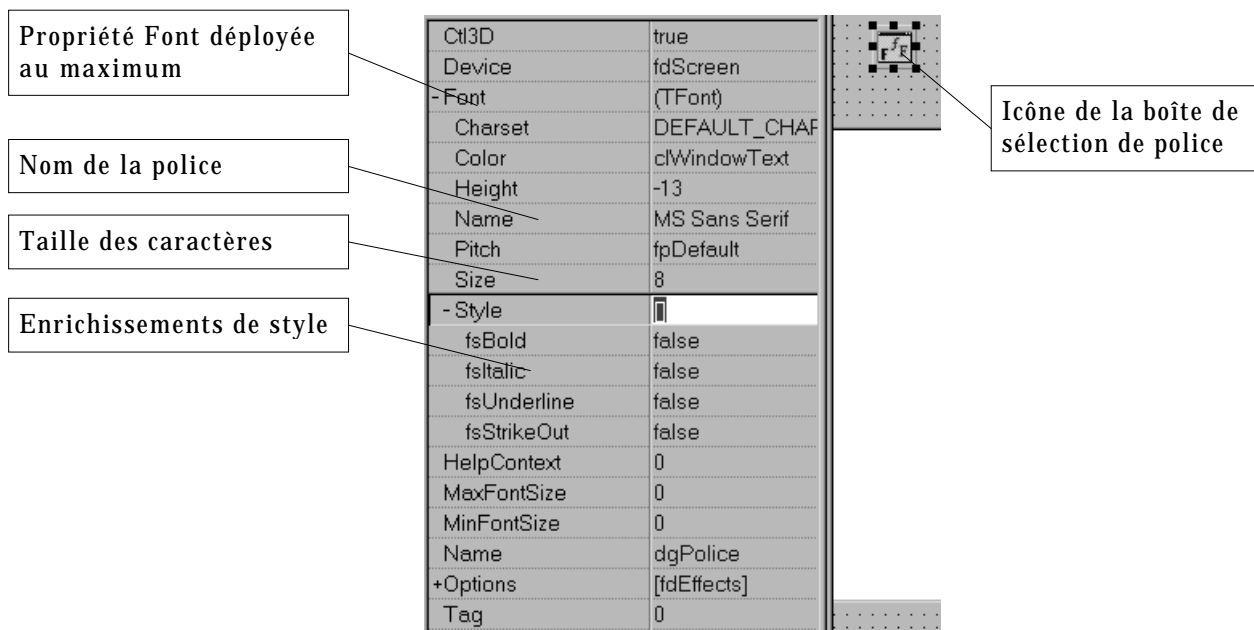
Propriété Font déployée au maximum

Nom de la police

Taille des caractères

Enrichissements de style

| Ctl3D | true |
|---|---|
| Device | fdScreen |
| -Font | (TFont) |
| Charset | DEFAULT_CHAF |
| Color | clWindowText |
| Height | -13 |
| Name | MS Sans Serif |
| Pitch | fpDefault |
| Size | 8 |
| -Style | [] |
| fsBold | false |
| fsItalic | false |
| fsUnderline | false |
| fsStrikeOut | false |
| HelpContext | 0 |
| MaxFontSize | 0 |
| MinFontSize | 0 |
| Name | dgPolice |
| +Options | [fdEffects] |
| Tag | 0 |

Icône de la boîte de sélection de police